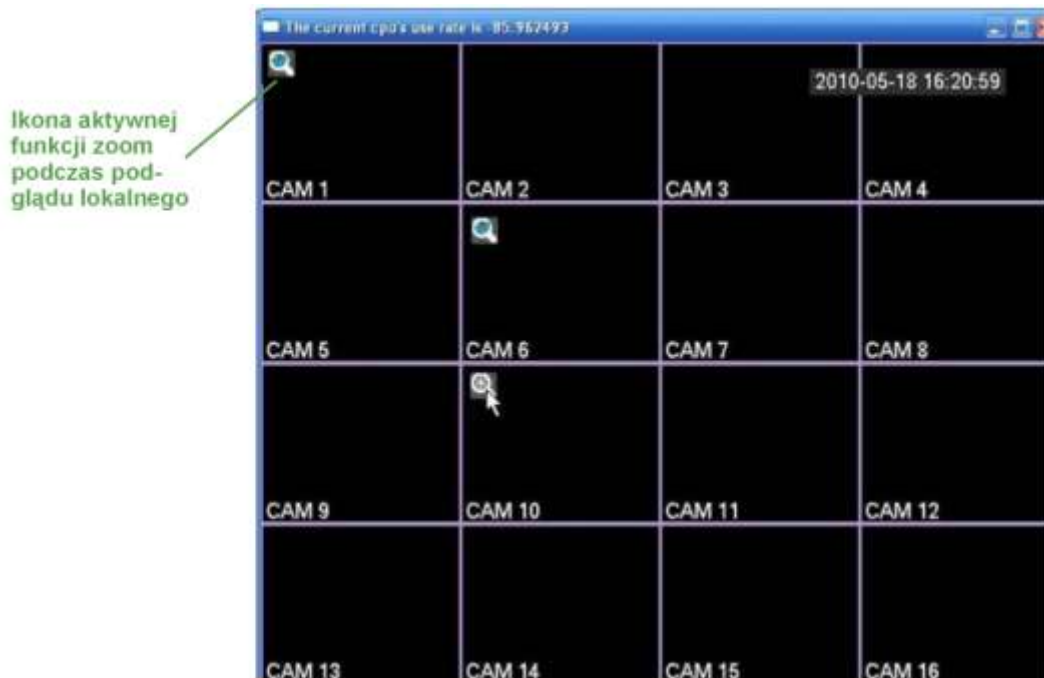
Ikona aktywnej funkcji zoom podczas podglądu lokalnego

The current cpu's use rate is :85.962493

2010-05-18 16:20:59

CAM 1
CAM 2
CAM 3
CAM 4
CAM 5
CAM 6
CAM 7
CAM 8
CAM 9
CAM 10
CAM 11
CAM 12
CAM 13
CAM 14
CAM 15
CAM 16